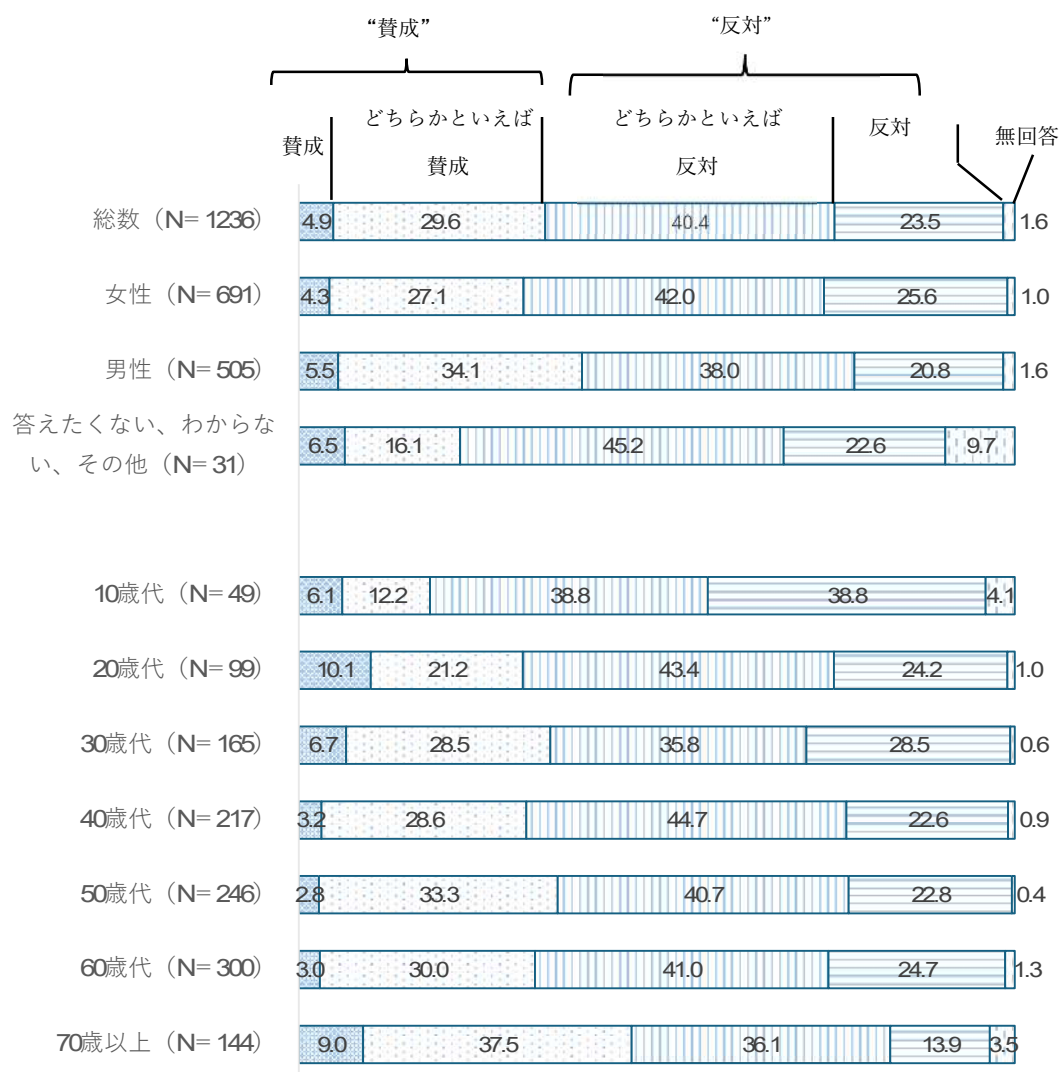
“賛成”

“反対”

賛成

どちらかといえば賛成

どちらかといえば反対

反対

無回答

総数（N= 1236） 4.9 29.6 40.4 23.5 1.6

女性（N= 691） 4.3 27.1 42.0 25.6 1.0

男性（N= 505） 5.5 34.1 38.0 20.8 1.6

答えたくない、わからない、その他（N= 31） 6.5 16.1 45.2 22.6 9.7

10歳代（N= 49） 6.1 12.2 38.8 38.8 4.1

20歳代（N= 99） 10.1 21.2 43.4 24.2 1.0

30歳代（N= 165） 6.7 28.5 35.8 28.5 0.6

40歳代（N= 217） 3.2 28.6 44.7 22.6 0.9

50歳代（N= 246） 2.8 33.3 40.7 22.8 0.4

60歳代（N= 300） 3.0 30.0 41.0 24.7 1.3

70歳以上（N= 144） 9.0 37.5 36.1 13.9 3.5